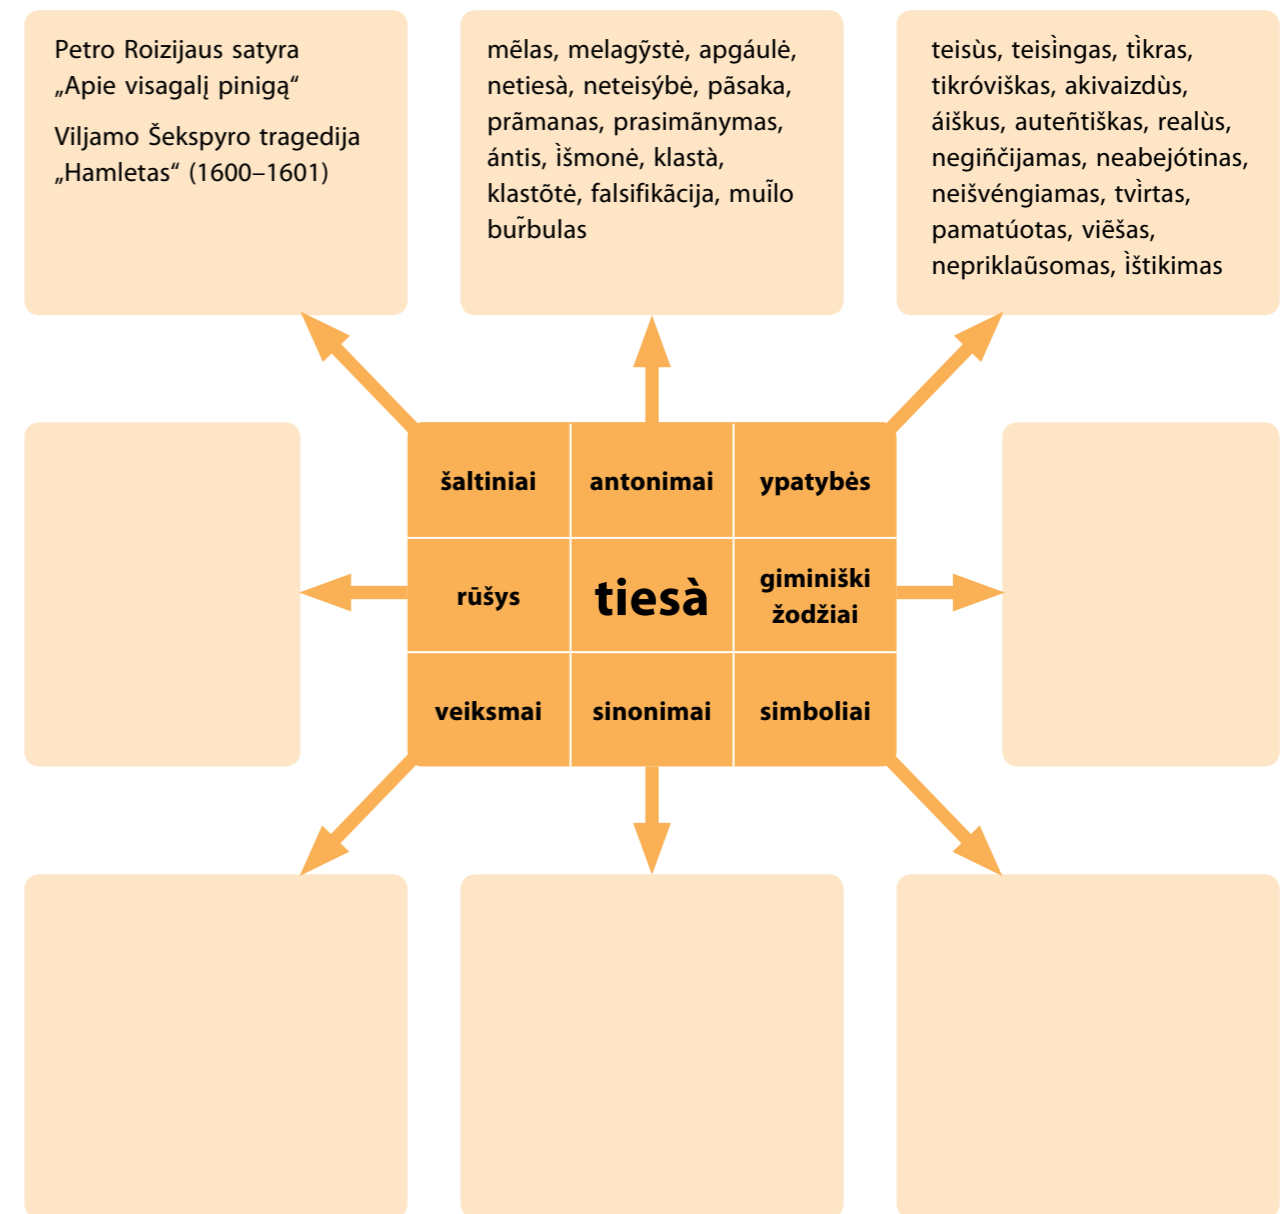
Petro Roizijaus satyra „Apie visagalį pinigą“

Viljamo Šekspyro tragedija „Hamletas“ (1600–1601)

mẽlas, melagỹstė, apgáulė, netiesà, neteisýbė, pãsaka, prãmanas, prasimãnymas, ántis, ìšmonė, klastà, klastõtė, falsifikãcija, muĩlo bur̃bulas

teisùs, teisìngas, tìkras, tikróviškas, akivaizdùs, áiškus, auteñtiškas, realùs, negiñčijamas, neabejótinas, neišvéngiamas, tvìrtas, pamatúotas, viẽšas, nepriklaũsomas, ìštikimas

šaltiniai

antonimai

ypatybės

rūšys

tiesà

giminiški žodžiai

veiksmai

sinonimai

simboliai